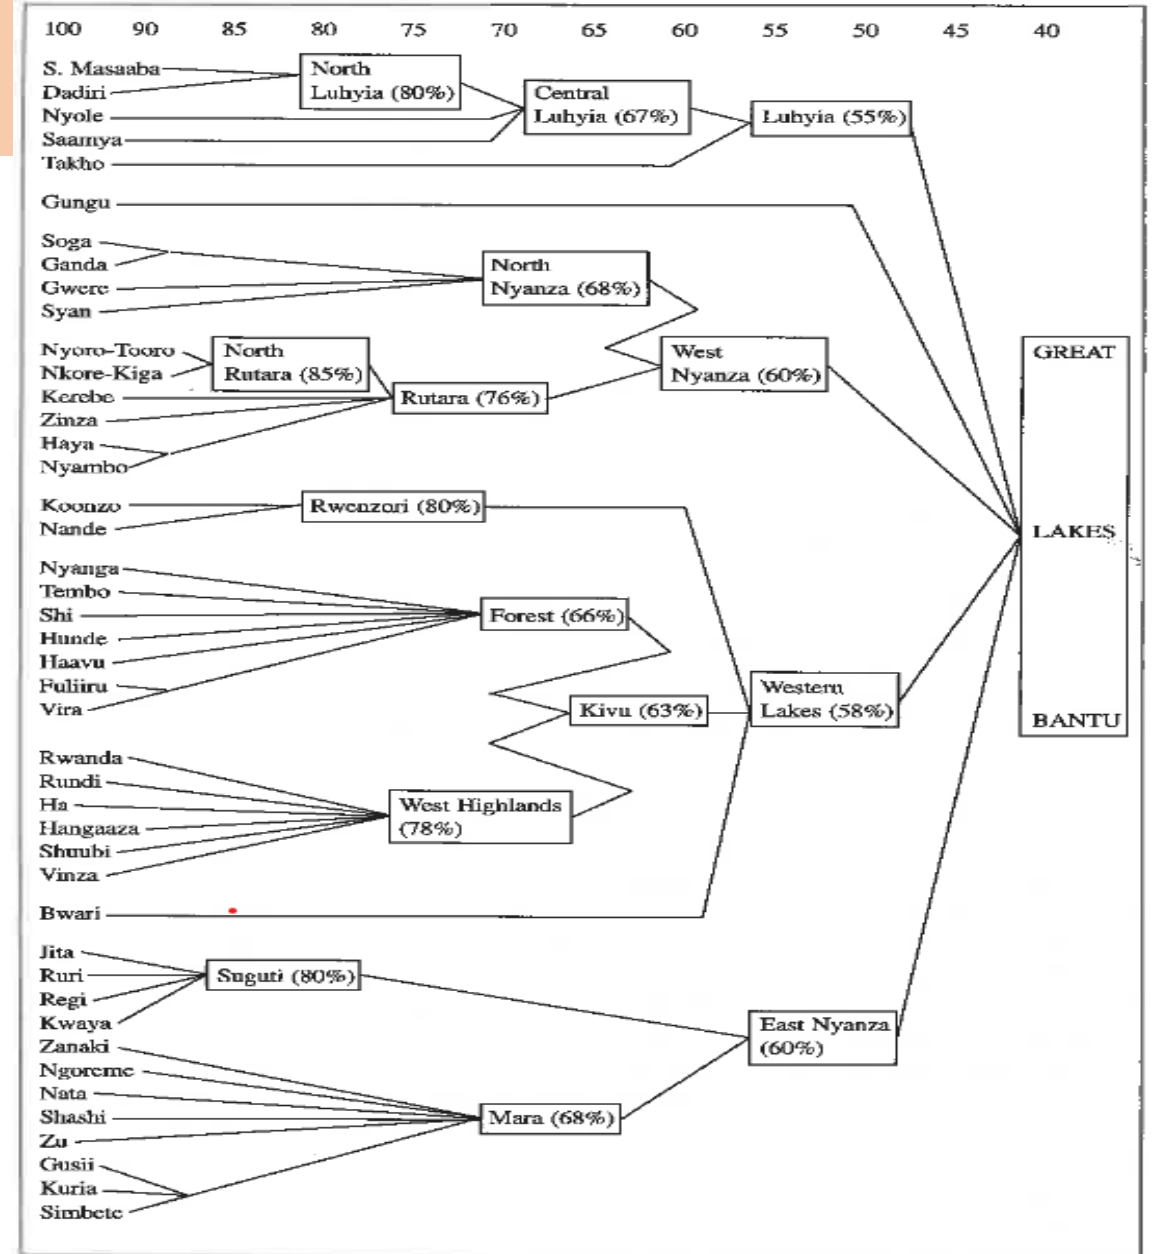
100 90 85 80 75 70 65 60 55 50 45 40

S. Masaaba
Dadiri
Nyole
Saamya
Takho

North Luhyia (80%)
Central Luhyia (67%)
Luhyia (55%)

Gungu

Soga
Ganda
Gwere
Syan

North Nyanza (68%)

Nyoro-Tooro
Nkore-Kiga
Kerebe
Zinza
Haya
Nyambo

North Rutara (85%)
Rutara (76%)
West Nyanza (60%)

Koonzo
Nande

Rwenzori (80%)

Nyanga
Tembo
Shi
Hunde
Haavu
Fuliiru
Vira

Forest (66%)
Kivu (63%)
Western Lakes (58%)

Rwanda
Rundi
Ha
Hangaaza
Shuubi
Vinza

West Highlands (78%)

Bwari

Jita
Ruri
Regi
Kwaya

Suguti (80%)

Zanaki
Ngoreme
Nata
Shashi
Zu
Gusii
Kuria
Simbete

Mara (68%)
East Nyanza (60%)

GREAT
LAKES
BANTU